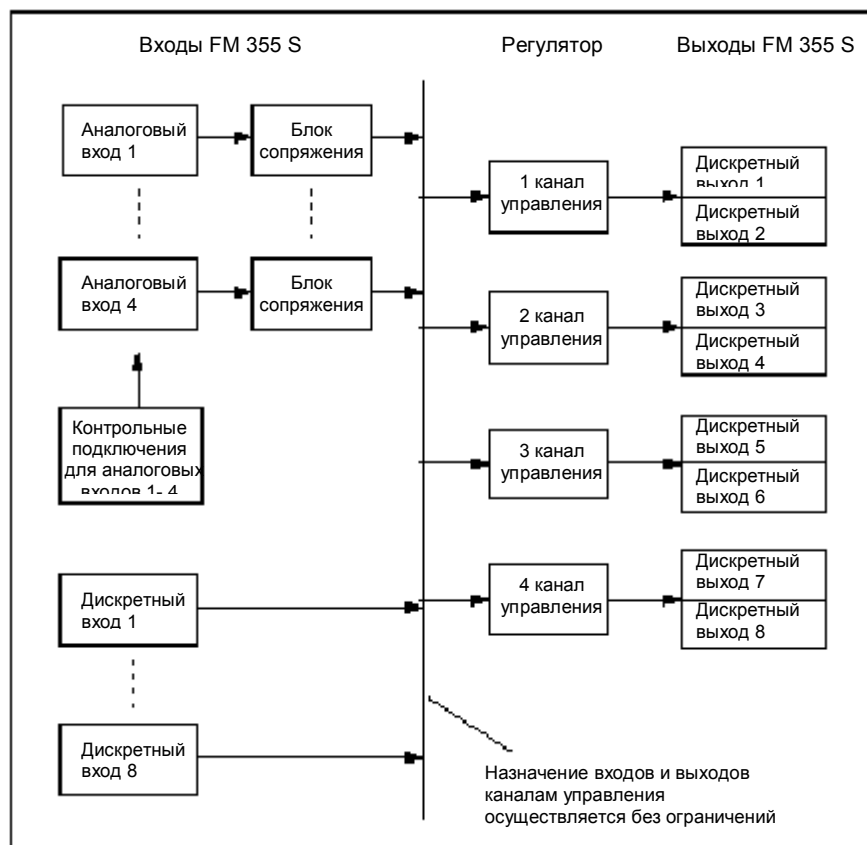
Входы FM 355 S

Регулятор

Выходы FM 355 S

Аналоговый вход 1

Блок сопряжения

Аналоговый вход 4

Блок сопряжения

Контрольные подключения для аналоговых входов 1- 4

Дискретный вход 1

Дискретный вход 8

1 канал управления

2 канал управления

3 канал управления

4 канал управления

Дискретный выход 1

Дискретный выход 2

Дискретный выход 3

Дискретный выход 4

Дискретный выход 5

Дискретный выход 6

Дискретный выход 7

Дискретный выход 8

Назначение входов и выходов каналам управления осуществляется без ограничений